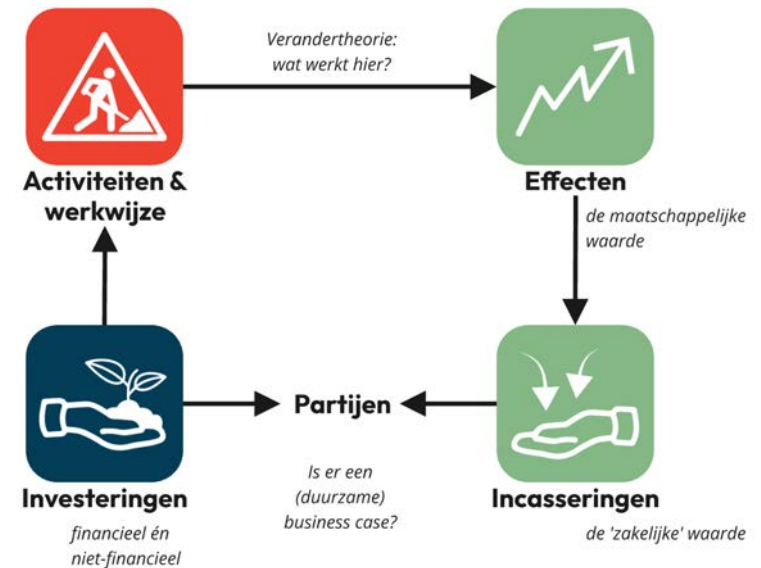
Verandertheorie: wat werkt hier?

Activiteiten & werkwijze

Effecten

de maatschappelijke waarde

Partijen

Investeringen

financieel én niet-financieel

Is er een (duurzame) business case?

Incasseringen

de 'zakelijke' waarde